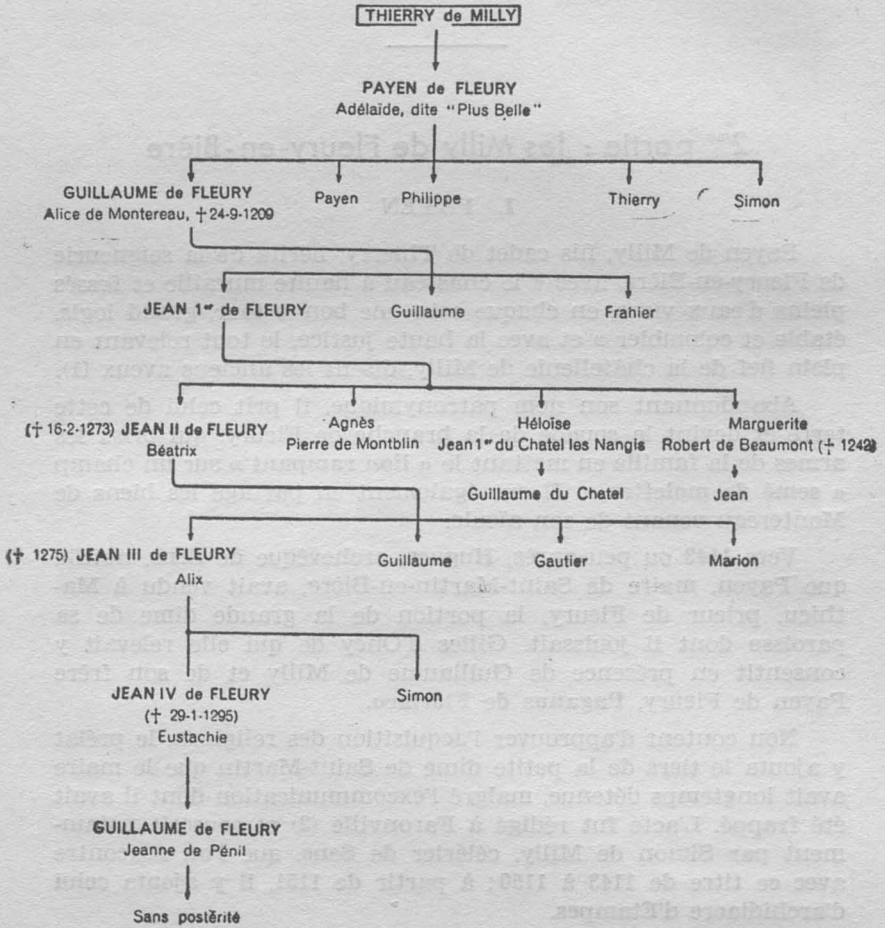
THIERRY de MILLY

PAYEN de FLEURY
Adélaïde, dite "Plus Belle"

GUILLAUME de FLEURY
Alice de Montereau, † 24-9-1209

Payen

Philippe

Thierry

Simon

JEAN 1er de FLEURY

Guillaume

Frahier

(† 16-2-1273) JEAN II de FLEURY
Béatrix

Agnès
Pierre de Montblin

Héloïse
Jean 1er du Chatel les Nangis

Marguerite
Robert de Beaumont († 1242)

Guillaume du Chatel

Jean

(† 1275) JEAN III de FLEURY
Alix

Guillaume

Gautier

Marion

JEAN IV de FLEURY
(† 29-1-1295)
Eustachie

Simon

GUILLAUME de FLEURY
Jeanne de Pénil

Sans postérité